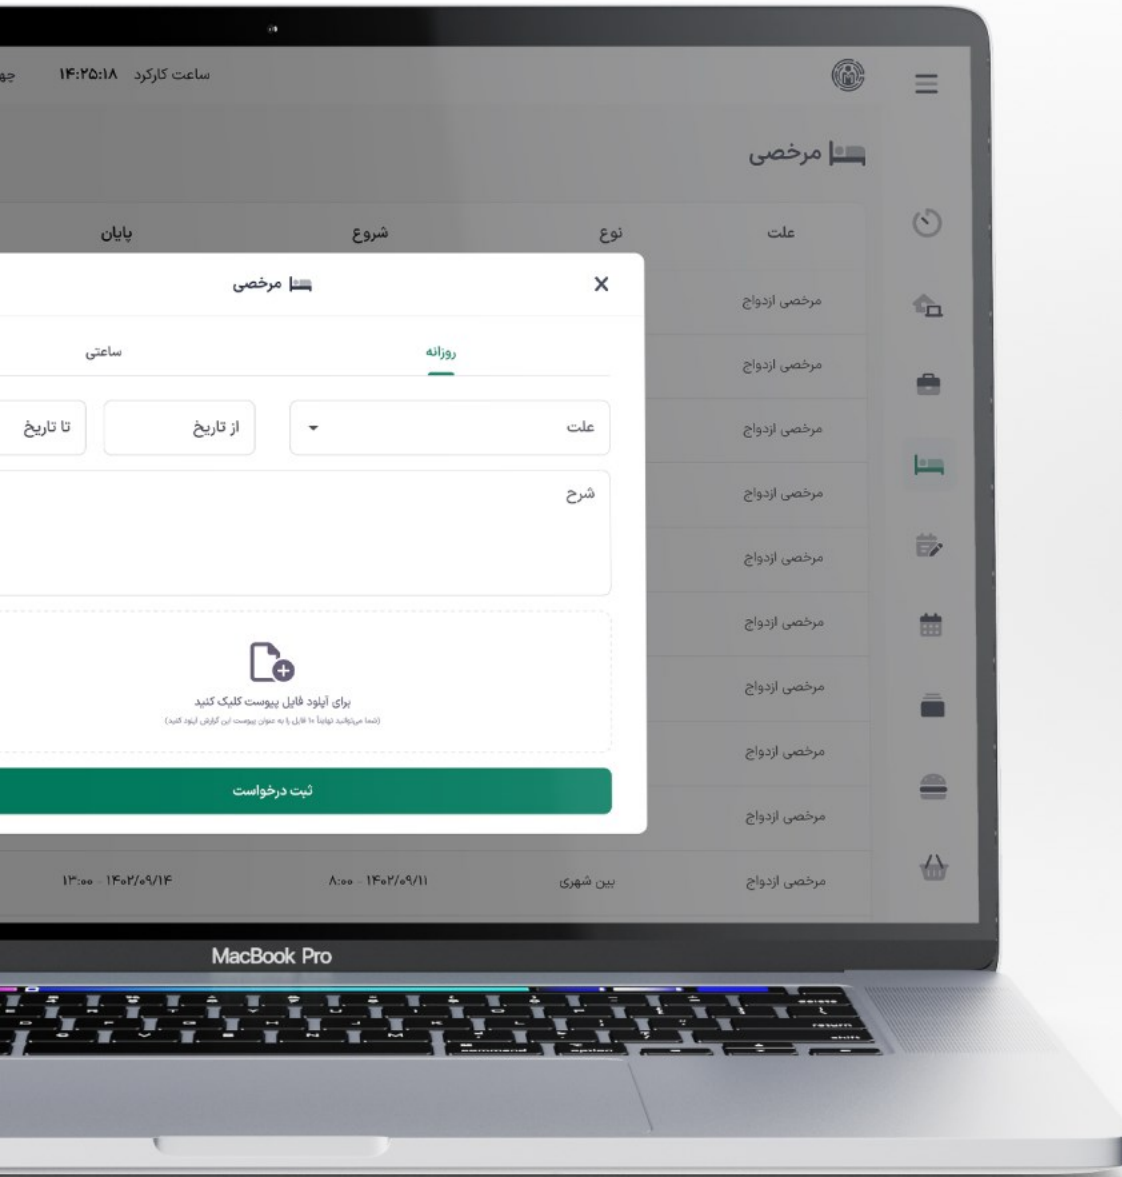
ساعت کارکرد ۱۴:۲۵:۱۸ چه

مرخصی

| علت | نوع | شروع | پایان |
|---|---|---|---|
| مرخصی ازدواج | | | |
| مرخصی ازدواج | | | |
| مرخصی ازدواج | | | |
| مرخصی ازدواج | | | |
| مرخصی ازدواج | | | |
| مرخصی ازدواج | | | |
| مرخصی ازدواج | | | |
| مرخصی ازدواج | | | |
| مرخصی ازدواج | | | |
| مرخصی ازدواج | بین شهری | ۸:۰۰ - ۱۴۰۲/۰۹/۱۱ | ۱۳:۰۰ - ۱۴۰۲/۰۹/۱۴ |

مرخصی

روزانه

ساعتی

علت

از تاریخ

تا تاریخ

شرح

برای آپلود فایل پیوست کلیک کنید

(شما میتوانید نهایتاً ۱۰ فایل را به عنوان پیوست این گزارش آپلود کنید)

ثبت درخواست

MacBook Pro